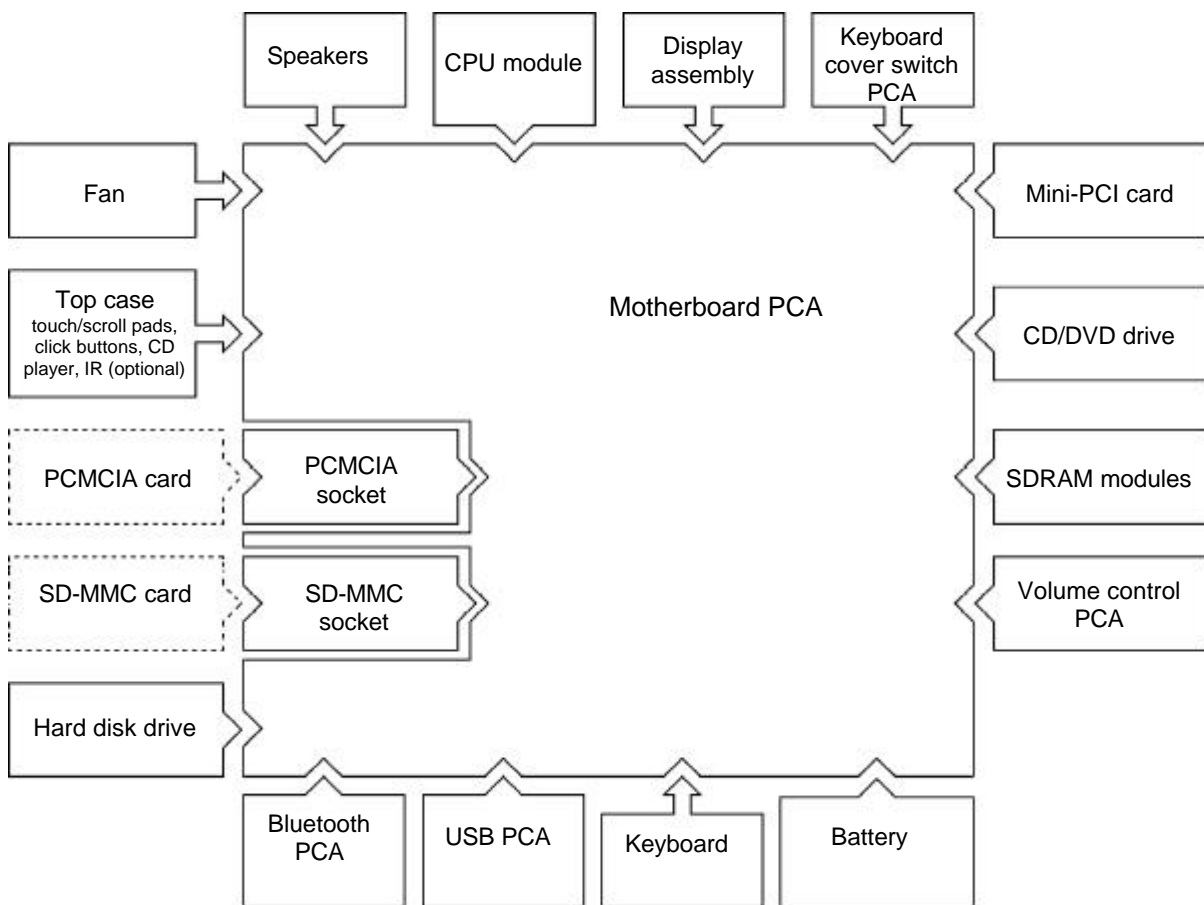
Speakers

CPU module

Display assembly

Keyboard cover switch PCA

Fan

Mini-PCI card

Top case
touch/scroll pads, click buttons, CD player, IR (optional)

Motherboard PCA

CD/DVD drive

PCMCIA card

PCMCIA socket

SDRAM modules

SD-MMC card

SD-MMC socket

Volume control PCA

Hard disk drive

Bluetooth PCA

USB PCA

Keyboard

Battery